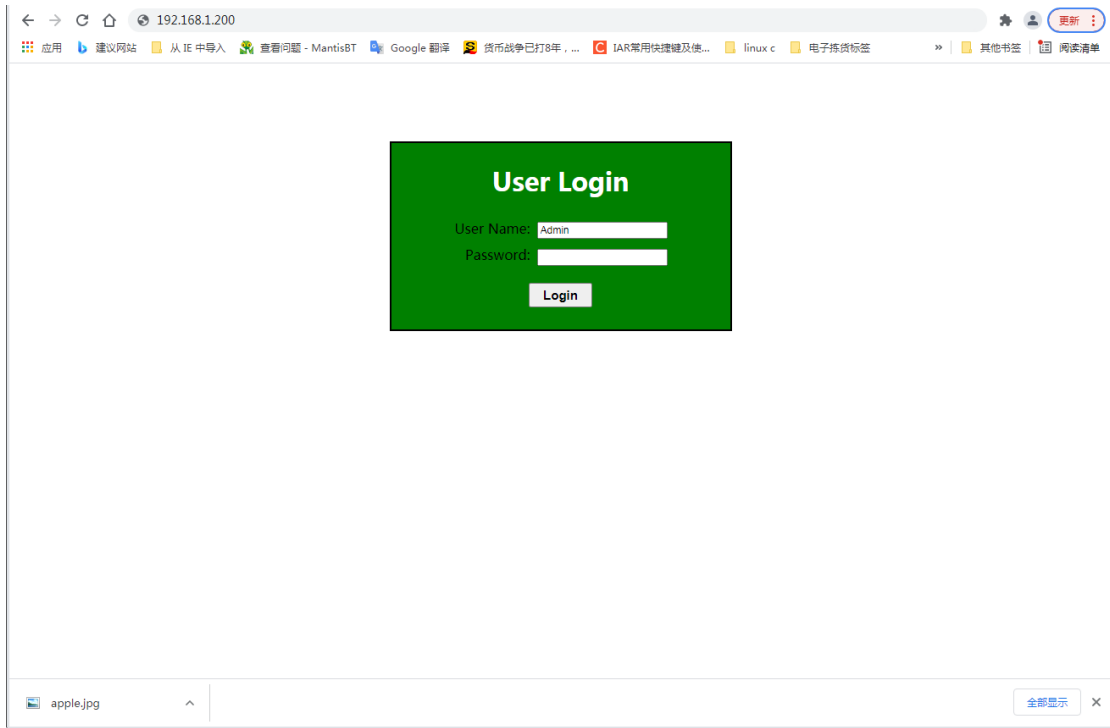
192.168.1.200

更新

应用 建议网站 从 IE 中导入 查看问题 - MantisBT Google 翻译 货币战争已打8年，... IAR常用快捷键及使... linux c 电子拣货标签 » 其他书签 阅读清单

User Login

User Name: Admin

Password:

Login

apple.jpg

全部显示